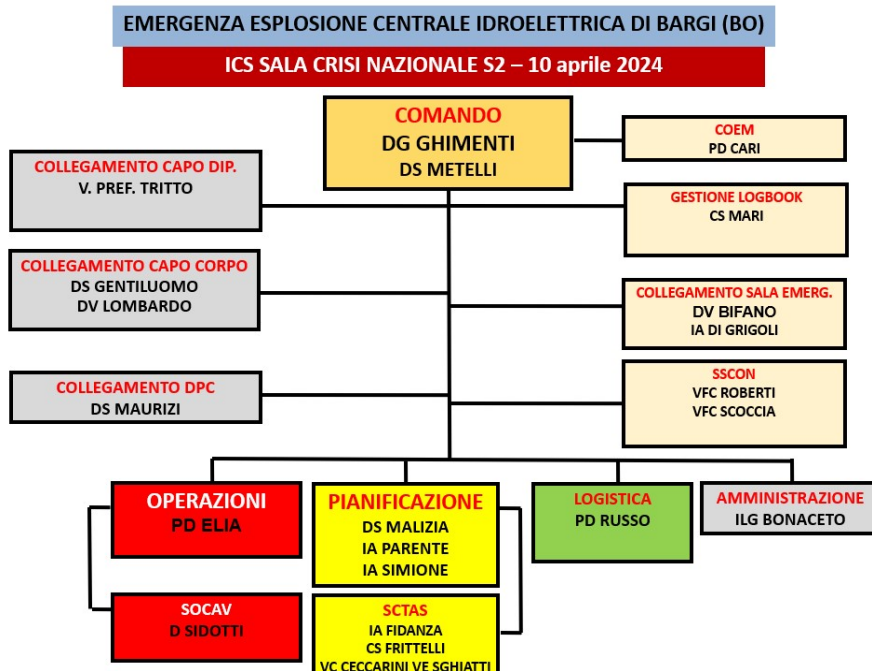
EMERGENZA ESPLOSIONE CENTRALE IDROELETTRICA DI BARGI (BO)

ICS SALA CRISI NAZIONALE S2 – 10 aprile 2024

COMANDO
DG GHIMENTI
DS METELLI

COEM
PD CARI

COLLEGAMENTO CAPO DIP.
V. PREF. TRITTO

GESTIONE LOGBOOK
CS MARI

COLLEGAMENTO CAPO CORPO
DS GENTILUOMO
DV LOMBARDO

COLLEGAMENTO SALA EMERG.
DV BIFANO
IA DI GRIGOLI

COLLEGAMENTO DPC
DS MAURIZI

SSCON
VFC ROBERTI
VFC SCOCCIA

OPERAZIONI
PD ELIA

PIANIFICAZIONE
DS MALIZIA
IA PARENTE
IA SIMIONE

LOGISTICA
PD RUSSO

AMMINISTRAZIONE
ILG BONACETO

SOCAV
D SIDOTTI

SCTAS
IA FIDANZA
CS FRITTELLI
VC CECCARINI VE SGHIATTI